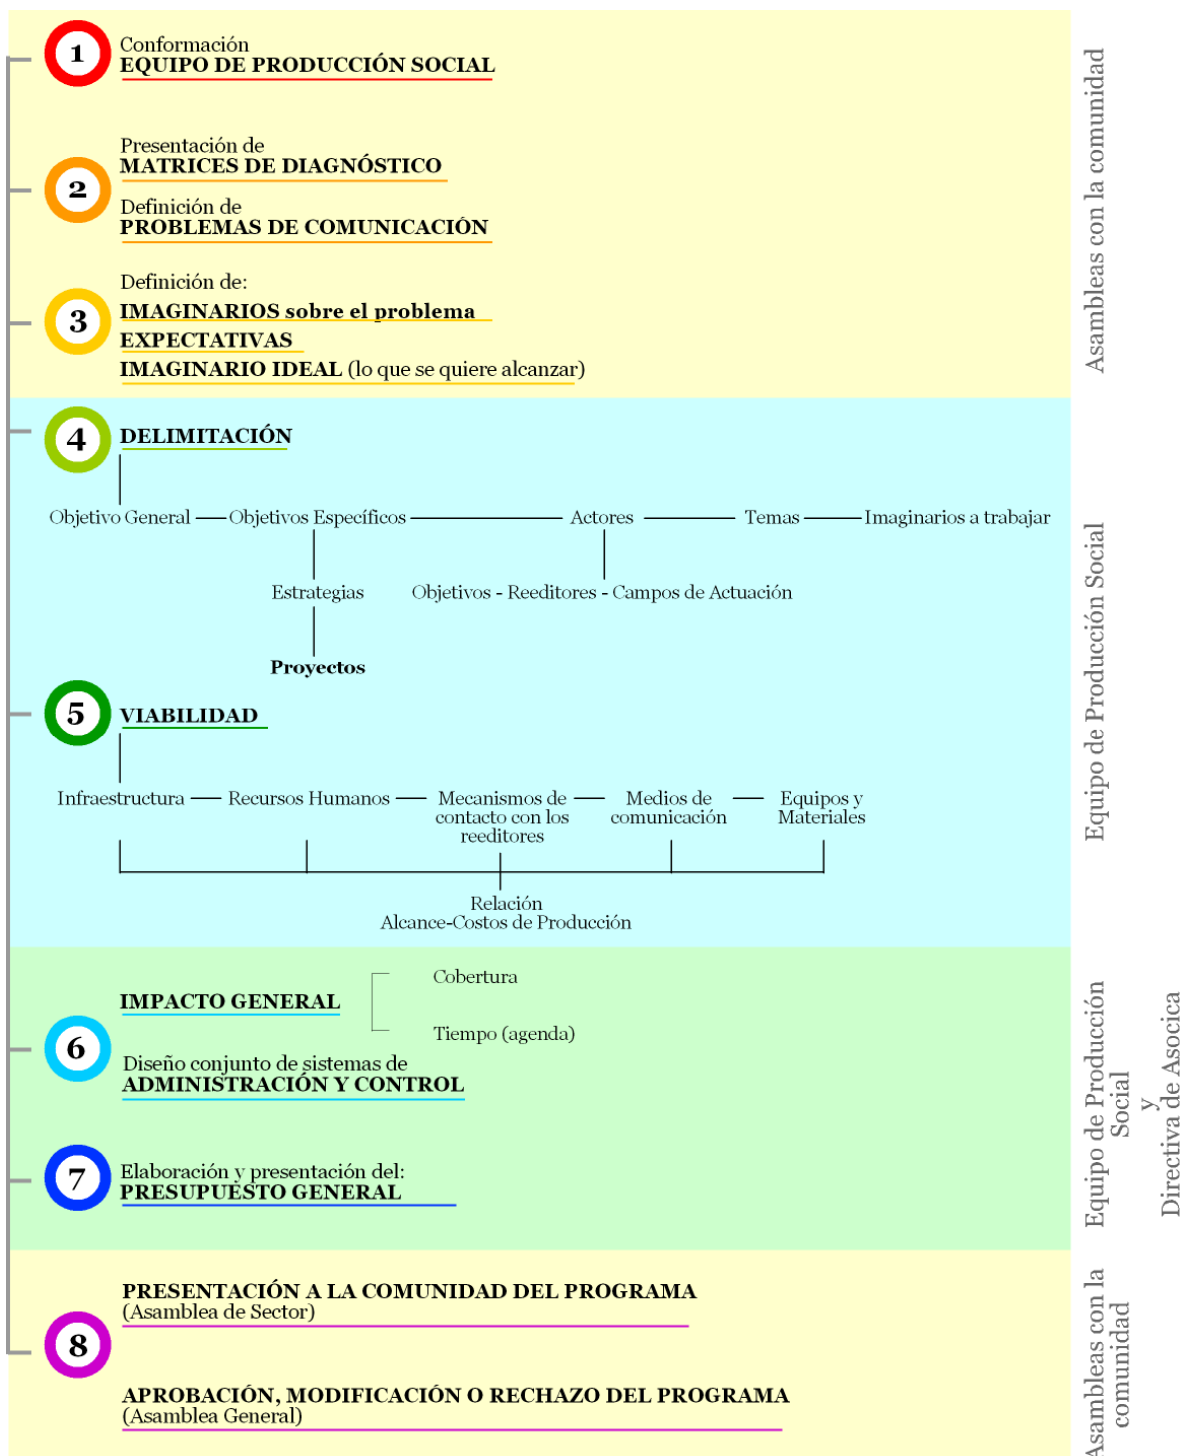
1 Conformación
EQUIPO DE PRODUCCIÓN SOCIAL

2 Presentación de
MATRICES DE DIAGNÓSTICO
Definición de
PROBLEMAS DE COMUNICACIÓN

3 Definición de:
IMAGINARIOS sobre el problema
EXPECTATIVAS
IMAGINARIO IDEAL (lo que se quiere alcanzar)

Asambleas con la comunidad

4 DELIMITACIÓN

Objetivo General — Objetivos Específicos — Actores — Temas — Imaginarios a trabajar

Estrategias

Objetivos - Reeditores - Campos de Actuación

Proyectos

5 VIABILIDAD

Infraestructura — Recursos Humanos — Mecanismos de contacto con los reeditores — Medios de comunicación — Equipos y Materiales

Relación
Alcance-Costos de Producción

Equipo de Producción Social

IMPACTO GENERAL
Cobertura
Tiempo (agenda)

6 Diseño conjunto de sistemas de
ADMINISTRACIÓN Y CONTROL

7 Elaboración y presentación del:
PRESUPUESTO GENERAL

Equipo de Producción Social y Directiva de Asocica

8 PRESENTACIÓN A LA COMUNIDAD DEL PROGRAMA
(Asamblea de Sector)

APROBACIÓN, MODIFICACIÓN O RECHAZO DEL PROGRAMA
(Asamblea General)

Asambleas con la comunidad